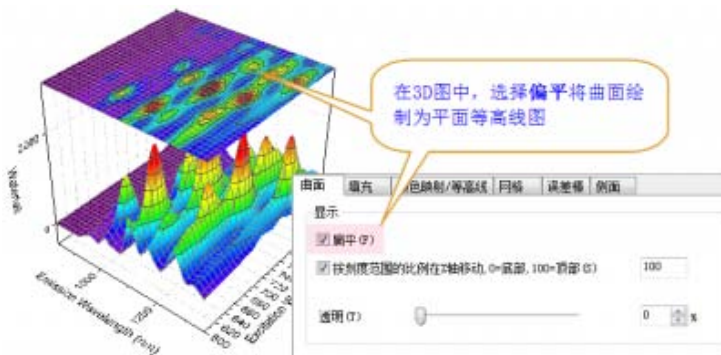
在3D图中，选择偏平将曲面绘制为平面等高线图

曲面 | 填充 | 色映射/等高线 | 网格 | 误差棒 | 侧面

显示

☑ 偏平(F)

☑ 按刻度范围的比例在Z轴移动, 0=底部, 100=顶部(S) 100

透明(T) 0 %

Intensity
2000
0
Emission Wavelength (nm)
1000
750
Excitation W
800
600
400
200